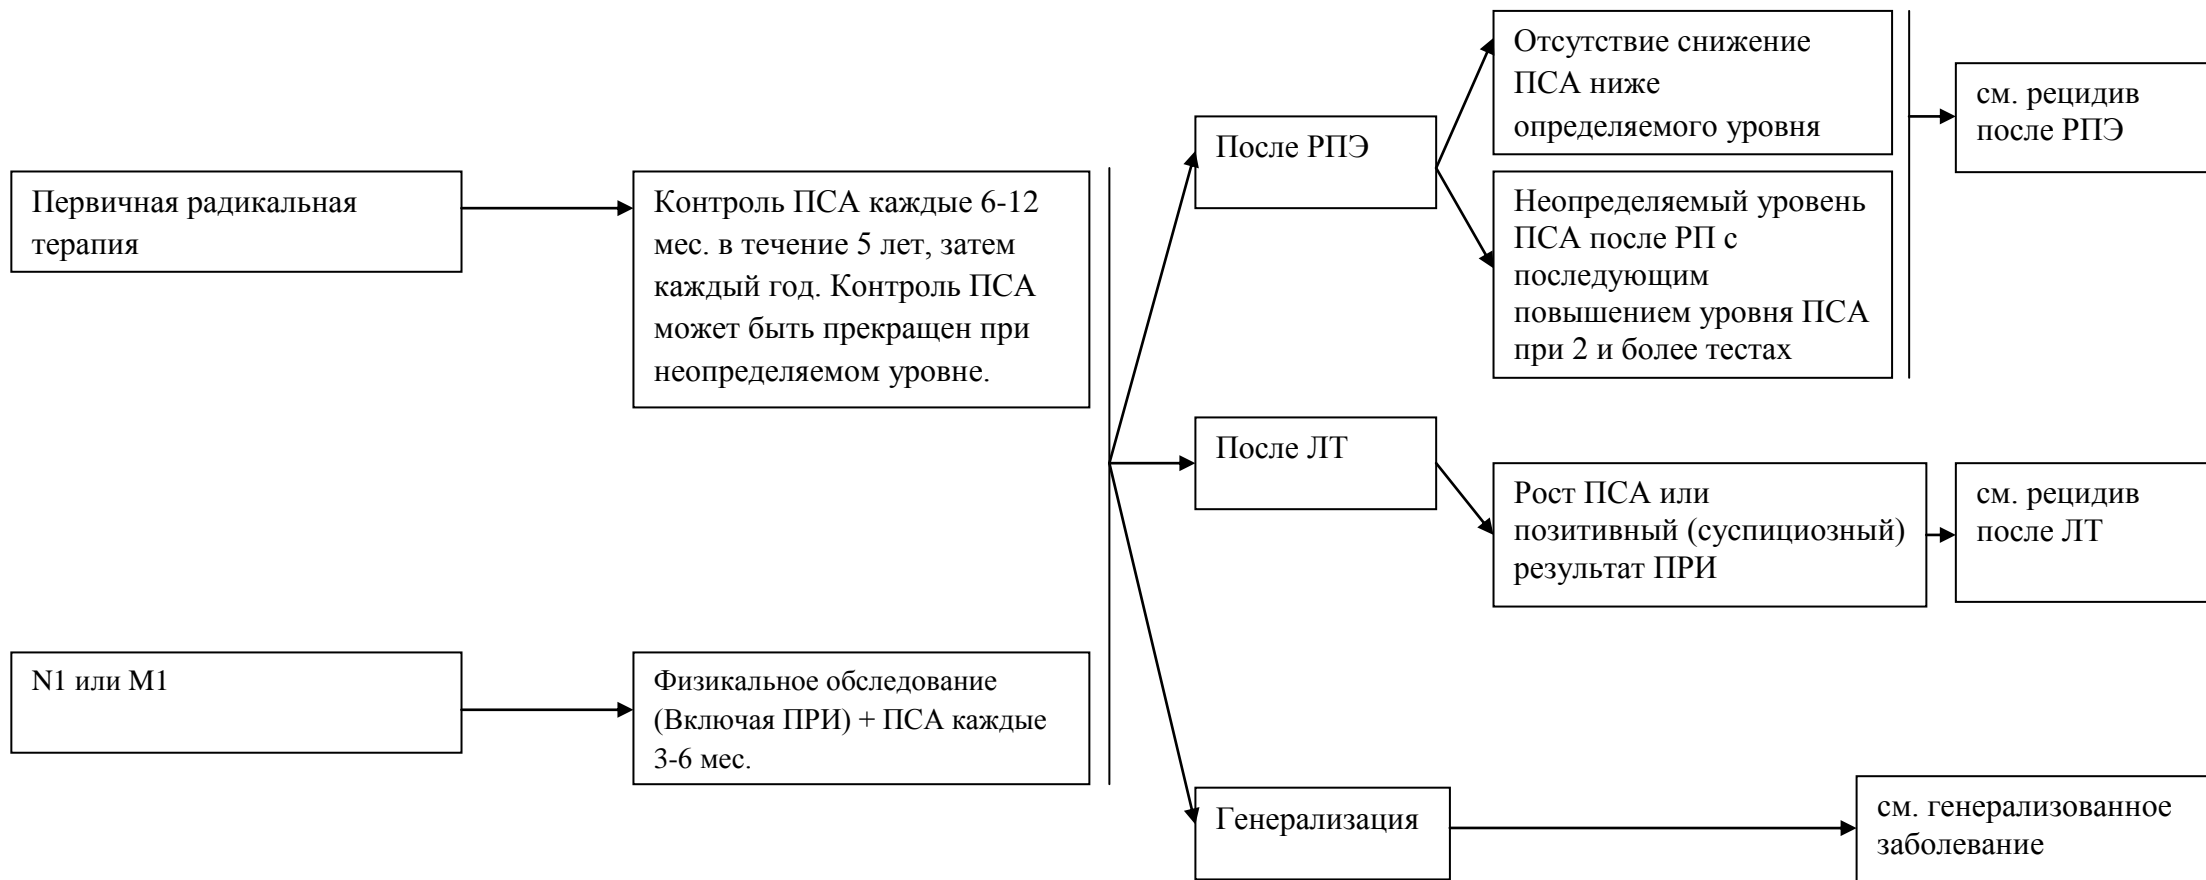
Первичная радикальная терапия

Контроль ПСА каждые 6-12 мес. в течение 5 лет, затем каждый год. Контроль ПСА может быть прекращен при неопределяемом уровне.

N1 или M1

Физикальное обследование (Включая ПРИ) + ПСА каждые 3-6 мес.

После РПЭ

Отсутствие снижение ПСА ниже определяемого уровня

Неопределяемый уровень ПСА после РП с последующим повышением уровня ПСА при 2 и более тестах

см. рецидив после РПЭ

После ЛТ

Рост ПСА или позитивный (суспициозный) результат ПРИ

см. рецидив после ЛТ

Генерализация

см. генерализованное заболевание